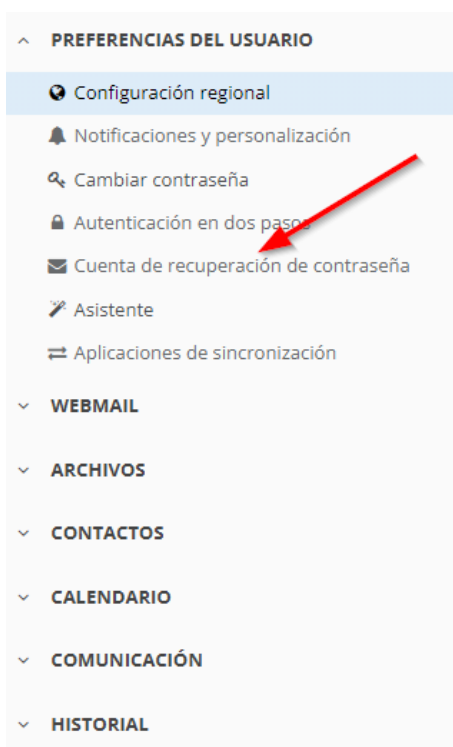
PREFERENCIAS DEL USUARIO

Configuración regional

Notificaciones y personalización

Cambiar contraseña

Autenticación en dos pasos

Cuenta de recuperación de contraseña

Asistente

Aplicaciones de sincronización

WEBMAIL

ARCHIVOS

CONTACTOS

CALENDARIO

COMUNICACIÓN

HISTORIAL